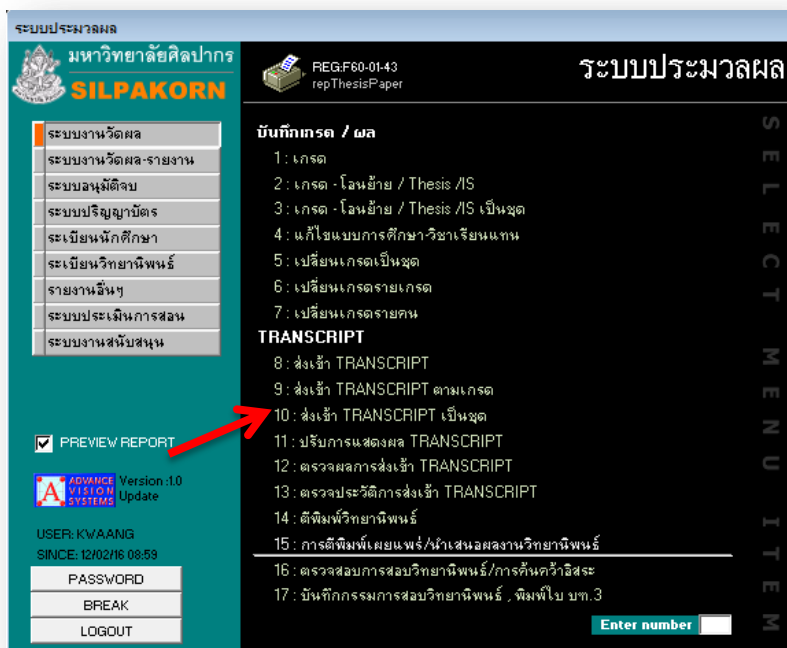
ระบบประมวลผล

มหาวิทยาลัยศิลปากร
SILPAKORN

REG:F60-01-43
repThesisPaper

ระบบประมวลผล

ระบบงานวัดผล
ระบบงานวัดผล-รายงาน
ระบบอนุมัติจบ
ระบบปริญญาบัตร
ระเบียนนักศึกษา
ระเบียนวิทยานิพนธ์
รายงานอื่นๆ
ระบบประเมินการสอน
ระบบงานสนับสนุน

บันทึกเกรด / ผล
1 : เกรด
2 : เกรด - โอนย้าย / Thesis /IS
3 : เกรด - โอนย้าย / Thesis /IS เป็นชุด
4 : แก้ไขแบบการศึกษา-วิชาเรียนแทน
5 : เปลี่ยนเกรดเป็นชุด
6 : เปลี่ยนเกรดรายเกรด
7 : เปลี่ยนเกรดรายคน
TRANSCRIPT
8 : ส่งเข้า TRANSCRIPT
9 : ส่งเข้า TRANSCRIPT ตามเกรด
10 : ส่งเข้า TRANSCRIPT เป็นชุด
11 : ปรับการแสดงผล TRANSCRIPT
12 : ตรวจผลการส่งเข้า TRANSCRIPT
13 : ตรวจประวัติการส่งเข้า TRANSCRIPT
14 : ตีพิมพ์วิทยานิพนธ์
15 : การตีพิมพ์เผยแพร่/นำเสนอผลงานวิทยานิพนธ์
16 : ตรวจสอบการสอบวิทยานิพนธ์/การค้นคว้าอิสระ
17 : บันทึกกรรมการสอบวิทยานิพนธ์ , พิมพ์ใบ บฑ.3

PREVIEW REPORT

ADVANCE VISION SYSTEMS
Version :1.0
Update

USER: KWAANG
SINCE: 12/02/16 08:59
PASSWORD
BREAK
LOGOUT

S E L E C T M E N U I T E M

Enter number